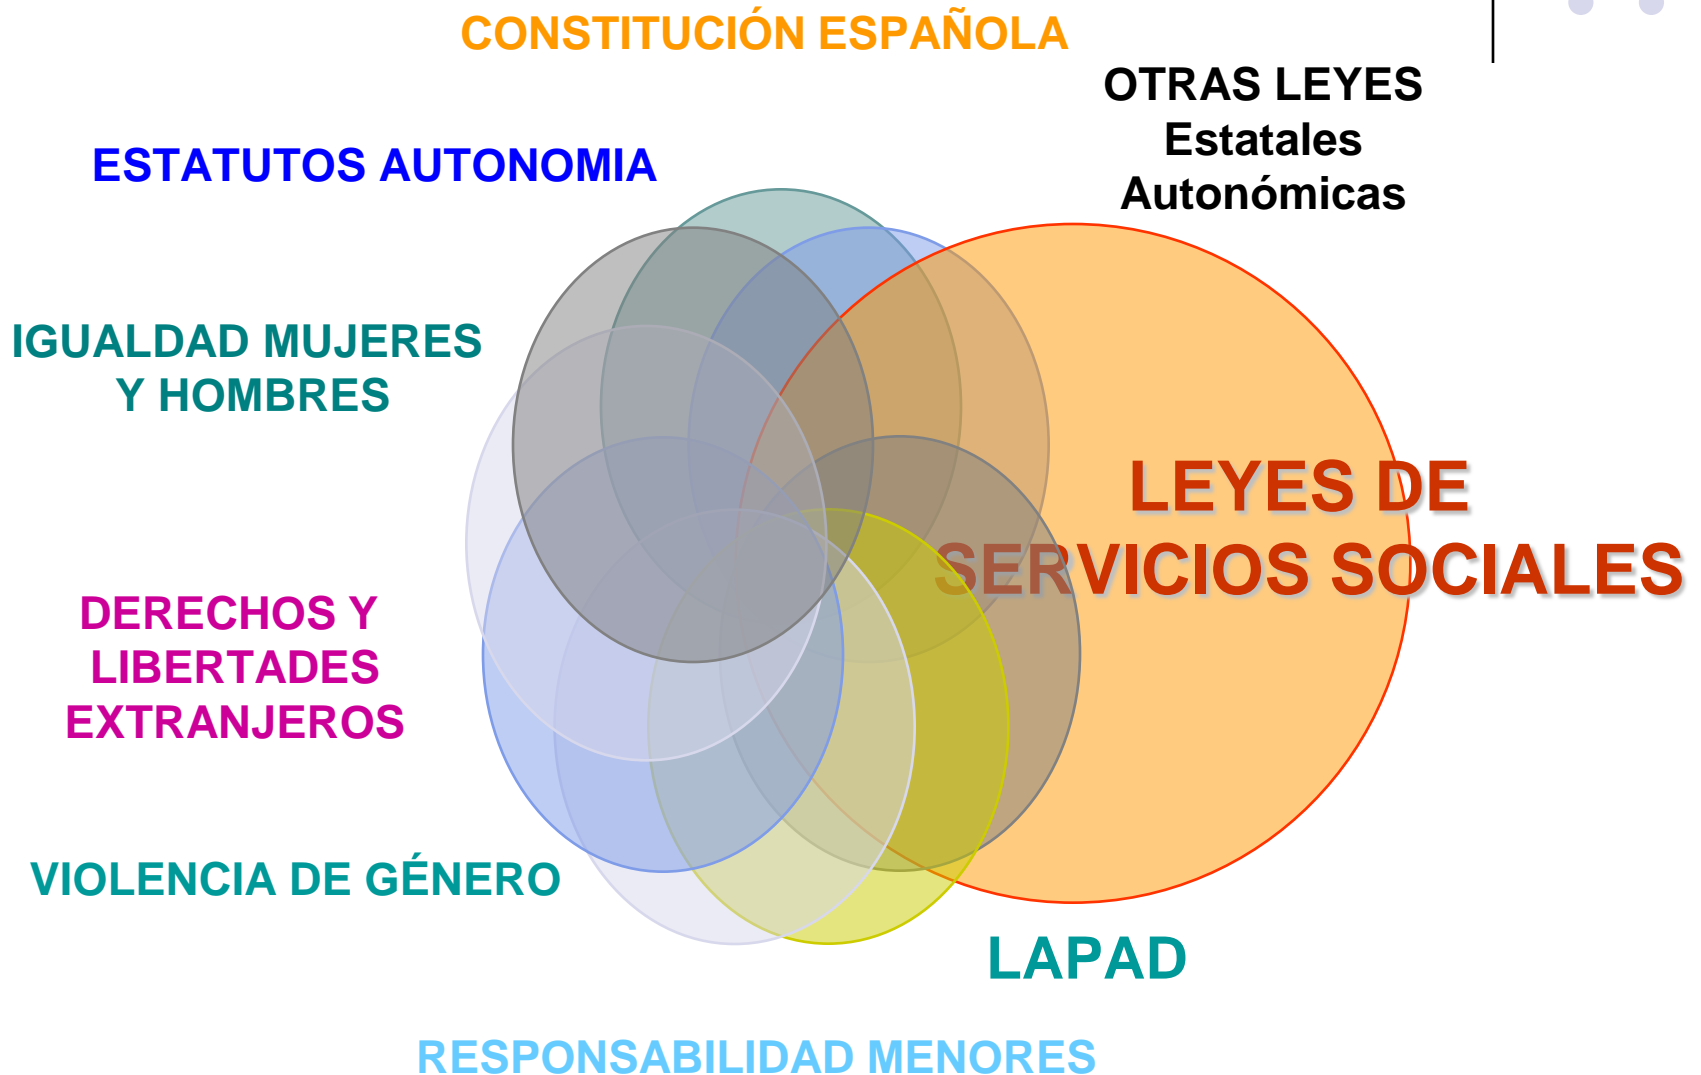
CONSTITUCIÓN ESPAÑOLA

OTRAS LEYES
Estatales
Autonómicas

ESTATUTOS AUTONOMIA

IGUALDAD MUJERES
Y HOMBRES

LEYES DE
SERVICIOS SOCIALES

DERECHOS Y
LIBERTADES
EXTRANJEROS

VIOLENCIA DE GÉNERO

LAPAD

RESPONSABILIDAD MENORES